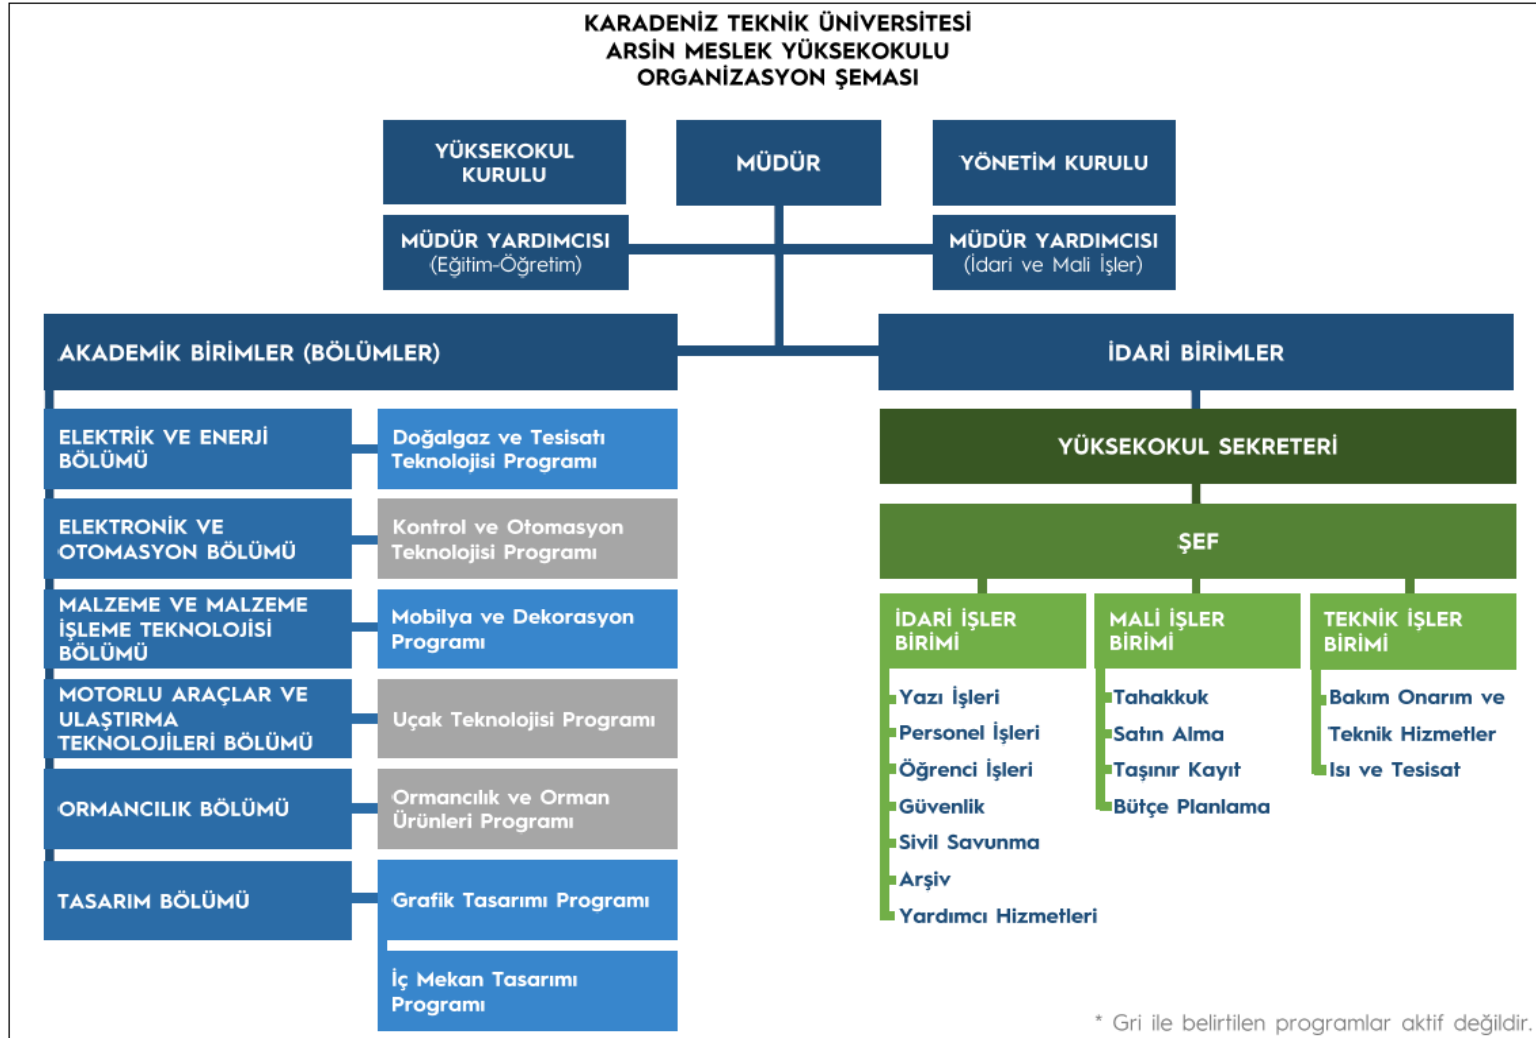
KARADENİZ TEKNİK ÜNİVERSİTESİ
ARSİN MESLEK YÜKSEKOKULU
ORGANİZASYON ŞEMASI

YÜKSEKOKUL KURULU

MÜDÜR

YÖNETİM KURULU

MÜDÜR YARDIMCISI
(Eğitim-Öğretim)

MÜDÜR YARDIMCISI
(İdari ve Mali İşler)

AKADEMİK BİRİMLER (BÖLÜMLER)

İDARİ BİRİMLER

ELEKTRİK VE ENERJİ BÖLÜMÜ

Doğalgaz ve Tesisatı Teknolojisi Programı

ELEKTRONİK VE OTOMASYON BÖLÜMÜ

Kontrol ve Otomasyon Teknolojisi Programı

MALZEME VE MALZEME İŞLEME TEKNOLOJİSİ BÖLÜMÜ

Mobilya ve Dekorasyon Programı

MOTORLU ARAÇLAR VE ULAŞTIRMA TEKNOLOJİLERİ BÖLÜMÜ

Uçak Teknolojisi Programı

ORMANCILIK BÖLÜMÜ

Ormancılık ve Orman Ürünleri Programı

TASARIM BÖLÜMÜ

Grafik Tasarımı Programı

İç Mekan Tasarımı Programı

YÜKSEKOKUL SEKRETERİ

ŞEF

İDARİ İŞLER BİRİMİ

Yazı İşleri
Personel İşleri
Öğrenci İşleri
Güvenlik
Sivil Savunma
Arşiv
Yardımcı Hizmetleri

MALİ İŞLER BİRİMİ

Tahakkuk
Satın Alma
Taşınır Kayıt
Bütçe Planlama

TEKNİK İŞLER BİRİMİ

Bakım Onarım ve Teknik Hizmetler
Isı ve Tesisat

* Gri ile belirtilen programlar aktif değildir.